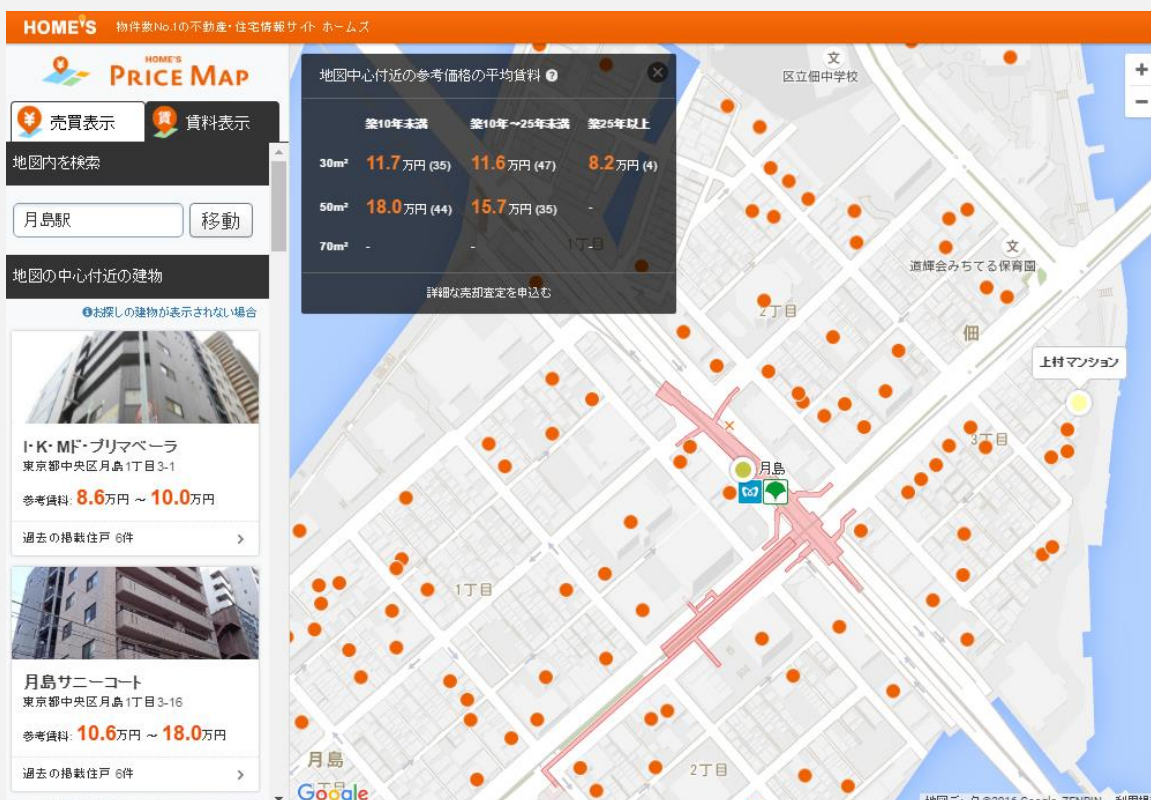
HOME'S 物件数No.1の不動産・住宅情報サイト ホームズ

HOME'S PRICE MAP

売買表示 賃料表示

地図内を検索

月島駅 移動

地図の中心付近の建物

お探しの建物が表示されない場合

I・K・Mド・プリマベーラ
東京都中央区月島1丁目3-1
参考賃料: 8.6万円 ~ 10.0万円
過去の掲載住戸 6件

月島サニーコート
東京都中央区月島1丁目3-16
参考賃料: 10.6万円 ~ 18.0万円
過去の掲載住戸 6件

地図中心付近の参考価格の平均賃料

| | 築10年未満 | 築10年～25年未満 | 築25年以上 |
|---|---|---|---|
| 30m² | 11.7万円 (35) | 11.6万円 (47) | 8.2万円 (4) |
| 50m² | 18.0万円 (44) | 15.7万円 (35) | - |
| 70m² | - | - | - |

詳細な売却査定を申込む

区立佃中学校
道輝会みちてる保育園
佃
上村マンション
1丁目
2丁目
3丁目
1丁目
2丁目
月島
月島

+
−

Google
地図データ ©2016 Google, ZENRIN 利用規約